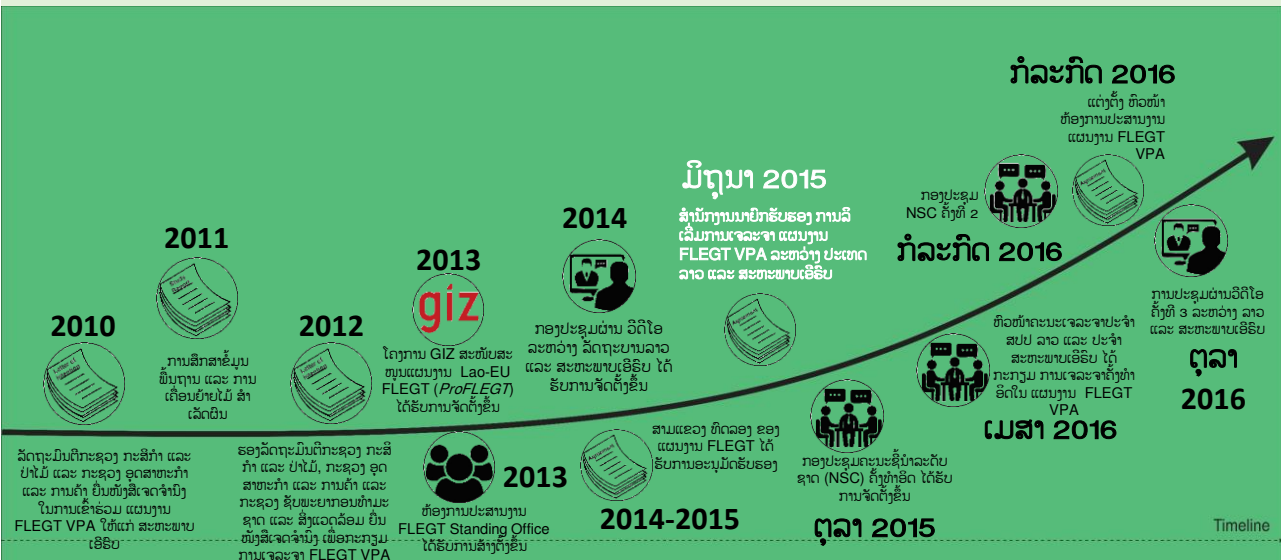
ກໍລະກົດ 2016

ແຕ່ງຕັ້ງ ຫົວໜ້າ ຫ້ອງການປະສານງານ ແຜນງານ FLEGT VPA

ກອງປະຊຸມ NSC ຄັ້ງທີ 2

ກໍລະກົດ 2016

ມິຖຸນາ 2015

ສຳນັກງານນາຍົກຮັບຮອງ ການລິເລີ່ມການເຈລະຈາ ແຜນງານ FLEGT VPA ລະຫວ່າງ ປະເທດ ລາວ ແລະ ສະຫະພາບເອີຣົບ

2014

ກອງປະຊຸມຜ່ານ ວິດີໂອ ລະຫວ່າງ ລັດຖະບານລາວ ແລະ ສະຫະພາບເອີຣົບ ໄດ້ຮັບການຈັດຕັ້ງຂຶ້ນ

2013

giz

ໂຄງການ GIZ ສະໜັບສະໜູນແຜນງານ Lao-EU FLEGT (ProFLEGT) ໄດ້ຮັບການຈັດຕັ້ງຂຶ້ນ

2011

ການສຶກສາຂໍ້ມູນພື້ນຖານ ແລະ ການເຄື່ອນຍ້າຍໄມ້ ລໍາເລັດຜົນ

2010

2012

ລັດຖະມົນຕີກະຊວງ ກະສິກໍາ ແລະ ປ່າໄມ້ ແລະ ກະຊວງ ອຸດສາຫະກໍາ ແລະ ການຄ້າ ຍື່ນໜັງສືເຈດຈໍານົງ ໃນການເຂົ້າຮ່ວມ ແຜນງານ FLEGT VPA ໃຫ້ແກ່ ສະຫະພາບເອີຣົບ

ຮອງລັດຖະມົນຕີກະຊວງ ກະສິກໍາ ແລະ ປ່າໄມ້, ກະຊວງ ອຸດສາຫະກໍາ ແລະ ການຄ້າ ແລະ ກະຊວງ ຊັບພະຍາກອນທໍາມະຊາດ ແລະ ສິ່ງແວດລ້ອມ ຍື່ນໜັງສືເຈດຈໍານົງ ເພື່ອກະກຽມການເຈລະຈາ FLEGT VPA

2013

ຫ້ອງການປະສານງານ FLEGT Standing Office ໄດ້ຮັບການສ້າງຕັ້ງຂຶ້ນ

ສານແຂວງ ທິດລອງ ຂອງ ແຜນງານ FLEGT ໄດ້ຮັບການອະນຸມັດຮັບຮອງ

2014-2015

ກອງປະຊຸມຄະນະຊີ້ນໍາລະດັບຊາດ (NSC) ຄັ້ງທໍາອິດ ໄດ້ຮັບການຈັດຕັ້ງຂຶ້ນ

ຕຸລາ 2015

ຫົວໜ້າຄະນະເຈລະຈາປະຈໍາ ສປປ ລາວ ແລະ ປະຈໍາສະຫະພາບເອີຣົບ ໄດ້ກະກຽມ ການເຈລະຈາຄັ້ງທໍາອິດໃນ ແຜນງານ FLEGT VPA

ເມສາ 2016

ການປະຊຸມຜ່ານວິດີໂອ ຄັ້ງທີ 3 ລະຫວ່າງ ລາວ ແລະ ສະຫະພາບເອີຣົບ

ຕຸລາ 2016

Timeline